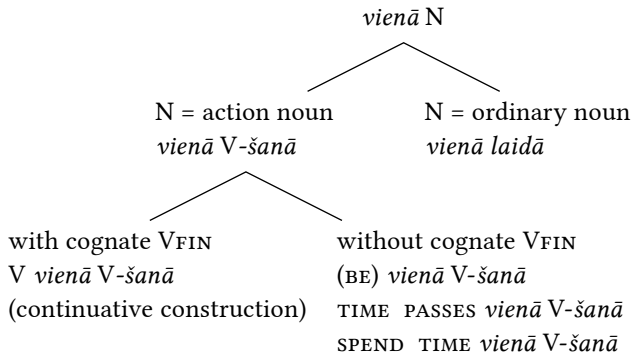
vienā N

N = action noun
vienā V-šanā

N = ordinary noun
vienā laidā

with cognate VFIN
V vienā V-šanā
(continuative construction)

without cognate VFIN
(BE) vienā V-šanā
TIME PASSES vienā V-šanā
SPEND TIME vienā V-šanā